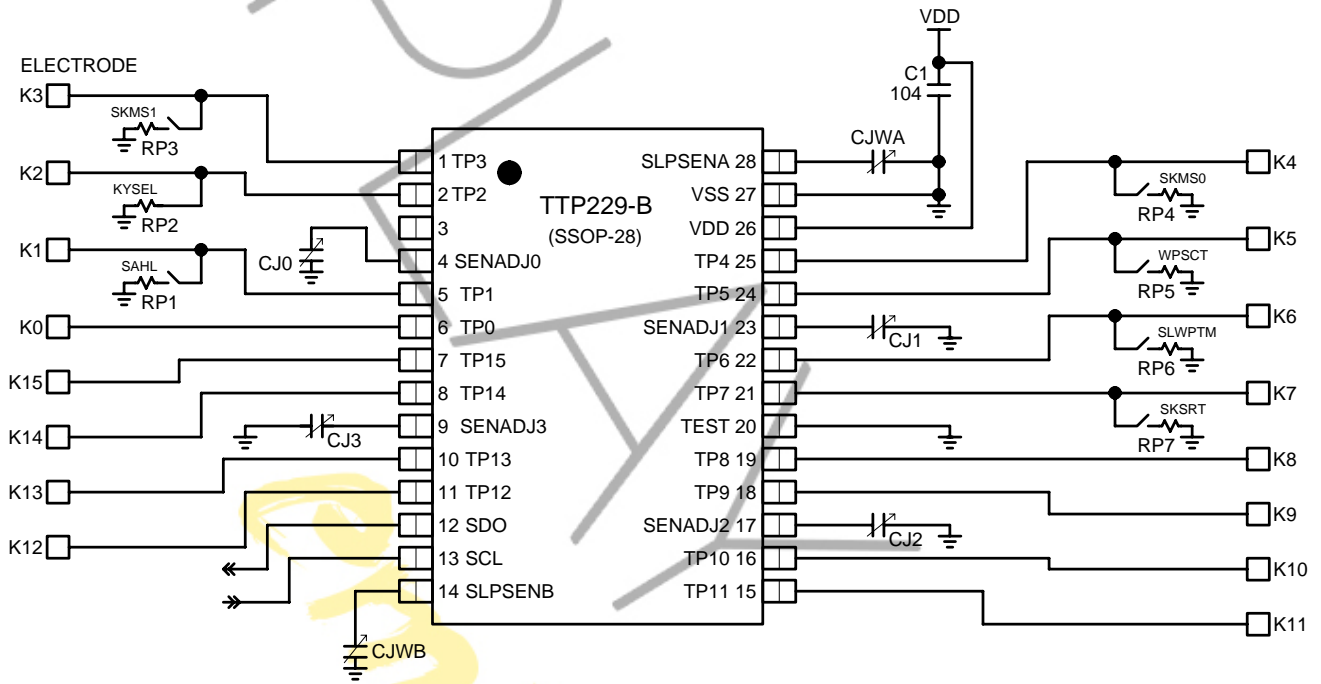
ELECTRODE
K3
SKMS1
RP3
K2
KYSEL
RP2
K1
SAHL
RP1
CJ0
K0
K15
K14
CJ3
K13
K12
CJWB
VDD
C1
104
CJWA
1 TP3
2 TP2
3
4 SENADJ0
5 TP1
6 TP0
7 TP15
8 TP14
9 SENADJ3
10 TP13
11 TP12
12 SDO
13 SCL
14 SLPSENB
TTP229-B
(SSOP-28)
SLPSENA 28
VSS 27
VDD 26
TP4 25
TP5 24
SENADJ1 23
TP6 22
TP7 21
TEST 20
TP8 19
TP9 18
SENADJ2 17
TP10 16
TP11 15
CJ1
CJ2
K4
SKMS0
RP4
K5
WPSCT
RP5
K6
SLWPTM
RP6
K7
SKSRT
RP7
K8
K9
K10
K11